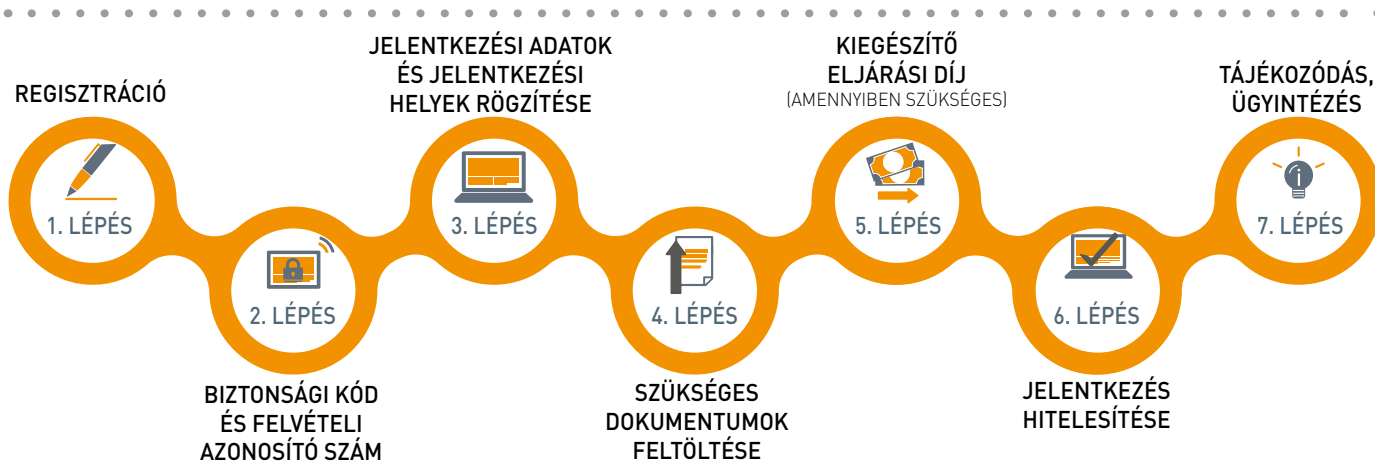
REGISZTRÁCIÓ

1. LÉPÉS

2. LÉPÉS

BIZTONSÁGI KÓD ÉS FELVÉTELI AZONOSÍTÓ SZÁM

JELENTKEZÉSI ADATOK ÉS JELENTKEZÉSI HELYEK RÖGZÍTÉSE

3. LÉPÉS

4. LÉPÉS

SZÜKSÉGES DOKUMENTUMOK FELTÖLTÉSE

KIEGÉSZÍTŐ ELJÁRÁSI DÍJ
(AMENNYIBEN SZÜKSÉGES)

5. LÉPÉS

6. LÉPÉS

JELENTKEZÉS HITELESÍTÉSE

TÁJÉKOZÓDÁS, ÜGYINTÉZÉS

7. LÉPÉS